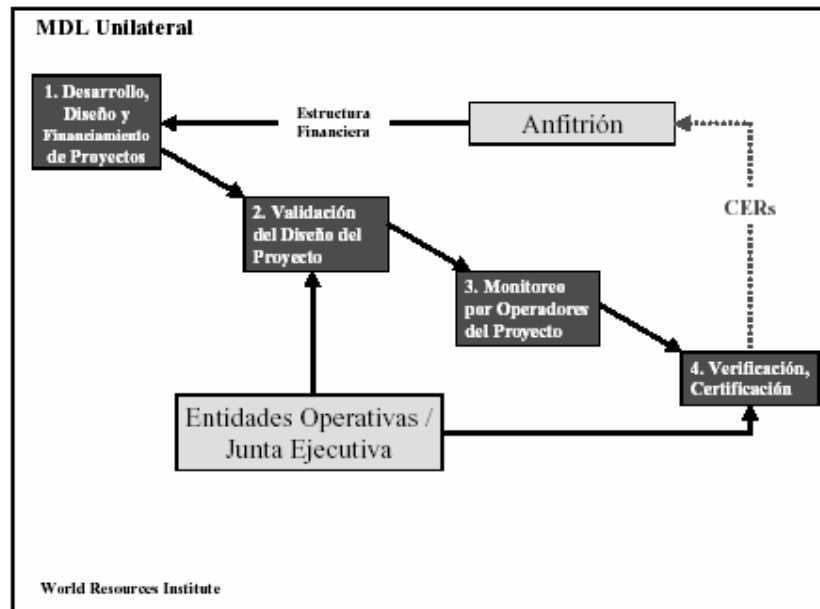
MDL Unilateral

1. Desarrollo, Diseño y Financiamiento de Proyectos

Estructura Financiera

Anfitrión

CERs

2. Validación del Diseño del Proyecto

3. Monitoreo por Operadores del Proyecto

4. Verificación, Certificación

Entidades Operativas / Junta Ejecutiva

World Resources Institute